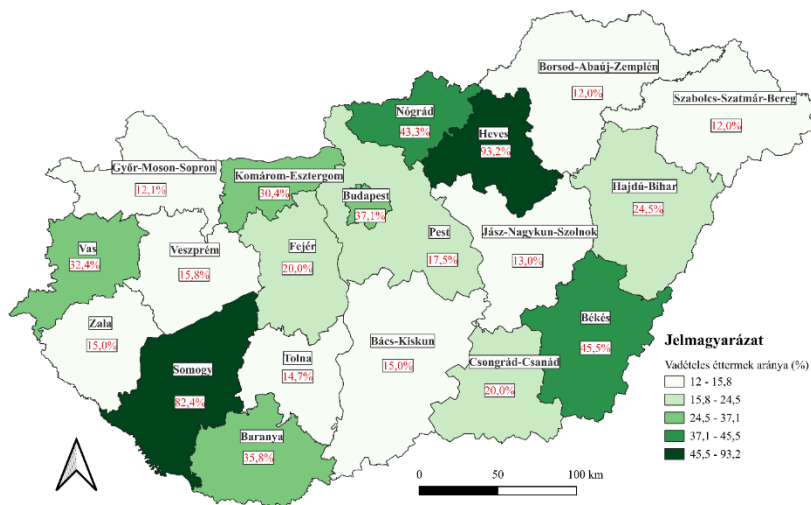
Borsod-Abaúj-Zemplén
12,0%
Szabolcs-Szatmár-Bereg
12,0%
Nógrád
43,3%
Heves
93,2%
Győr-Moson-Sopron
12,1%
Komárom-Esztergom
30,4%
Budapest
37,1%
Hajdú-Bihar
24,5%
Vas
32,4%
Veszprém
15,8%
Fejér
20,0%
Pest
17,5%
Jász-Nagykun-Szolnok
13,0%
Zala
15,0%
Békés
45,5%
Somogy
82,4%
Tolna
14,7%
Bács-Kiskun
15,0%
Csongrád-Csanád
20,0%
Baranya
35,8%

Jelmagyarázat
Vadételes éttermek aránya (%)
12 - 15,8
15,8 - 24,5
24,5 - 37,1
37,1 - 45,5
45,5 - 93,2

0 50 100 km